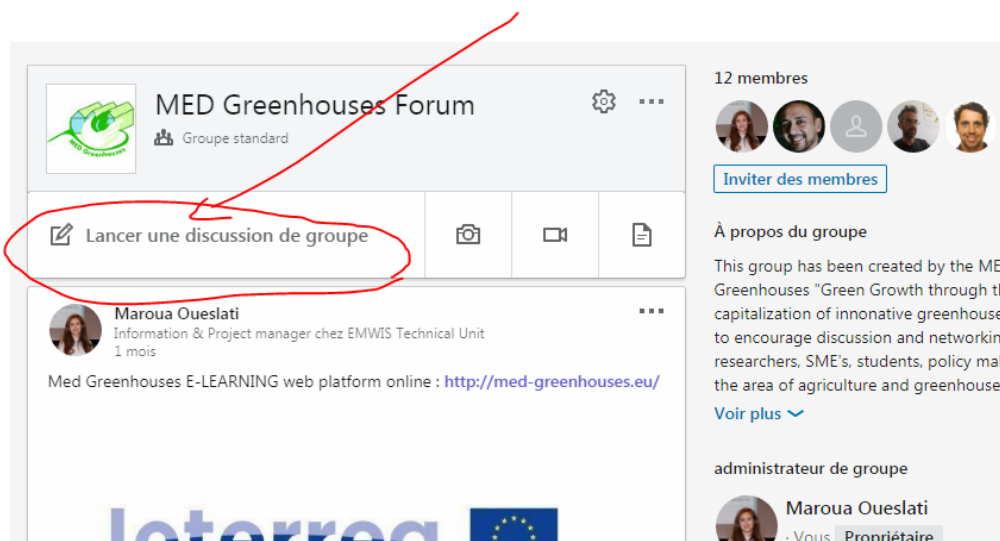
MED Greenhouses

MED Greenhouses Forum

Groupe standard

Lancer une discussion de groupe

Maroua Oueslati

Information & Project manager chez EMWIS Technical Unit

1 mois

Med Greenhouses E-LEARNING web platform online : http://med-greenhouses.eu/

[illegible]

12 membres

Inviter des membres

À propos du groupe

This group has been created by the ME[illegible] Greenhouses "Green Growth through th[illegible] capitalization of innonative greenhouse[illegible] to encourage discussion and networkin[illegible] researchers, SME's, students, policy ma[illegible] the area of agriculture and greenhouse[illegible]

Voir plus

administrateur de groupe

Maroua Oueslati

· Vous Propriétaire